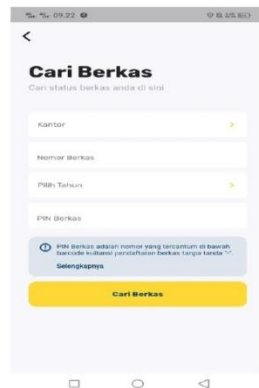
09.22

<

Cari Berkas
Cari status berkas anda di sini

Kantor >

Nomor Berkas

Pilih Tahun >

PIN Berkas

PIN Berkas adalah nomor yang tercantum di bawah barcode kuitansi pendaftaran berkas tanpa tanda "-".
Selengkapnya

Cari Berkas